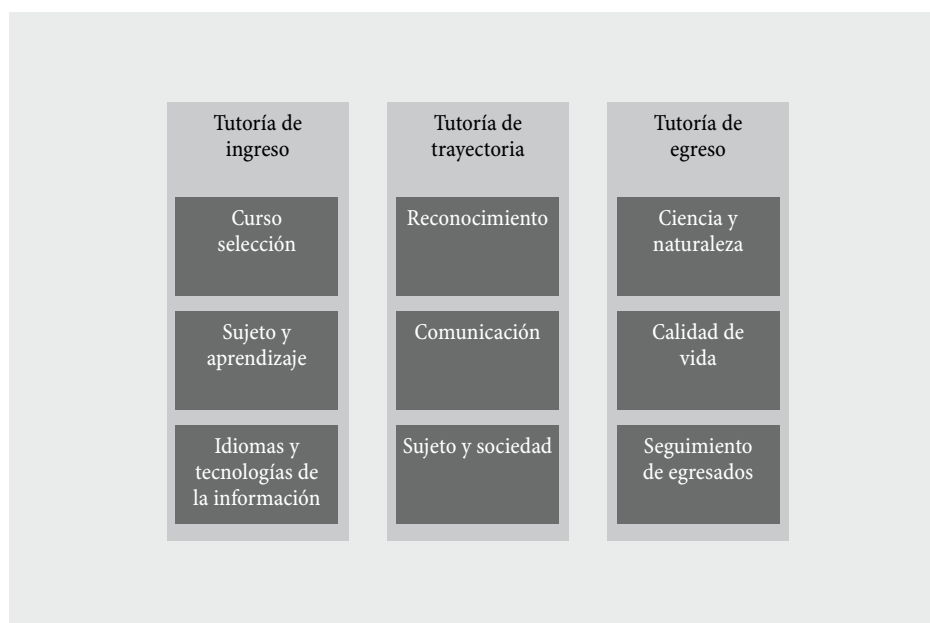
Tutoría de ingreso

Curso selección

Sujeto y aprendizaje

Idiomas y tecnologías de la información

Tutoría de trayectoria

Reconocimiento

Comunicación

Sujeto y sociedad

Tutoría de egreso

Ciencia y naturaleza

Calidad de vida

Seguimiento de egresados